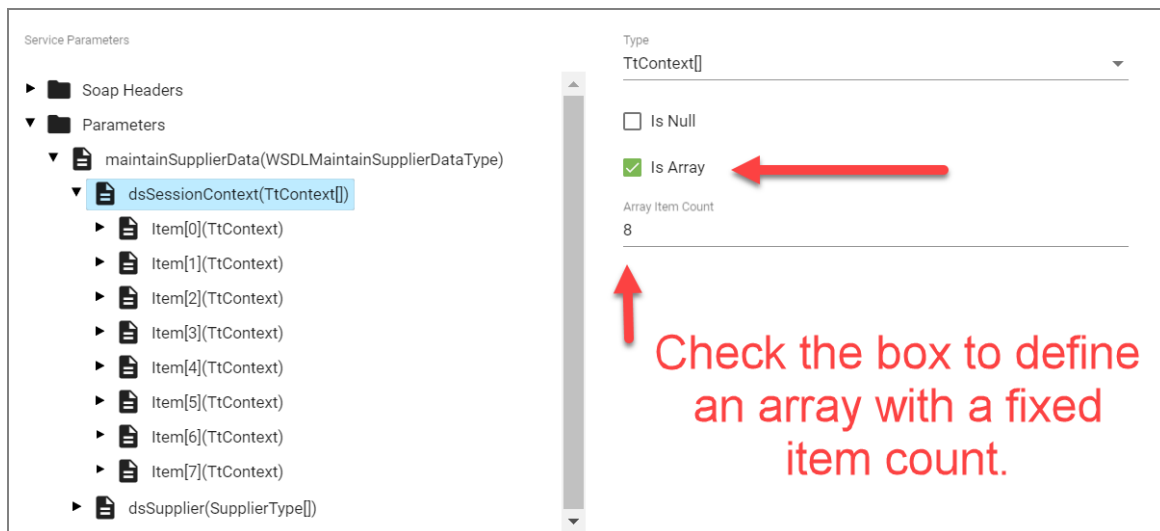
Service Parameters

Soap Headers

Parameters

maintainSupplierData(WSDLMaintainSupplierDataType)

dsSessionContext(TtContext[])

Item[0](TtContext)

Item[1](TtContext)

Item[2](TtContext)

Item[3](TtContext)

Item[4](TtContext)

Item[5](TtContext)

Item[6](TtContext)

Item[7](TtContext)

dsSupplier(SupplierType[])

Type

TtContext[]

Is Null

Is Array

Array Item Count

8

Check the box to define an array with a fixed item count.